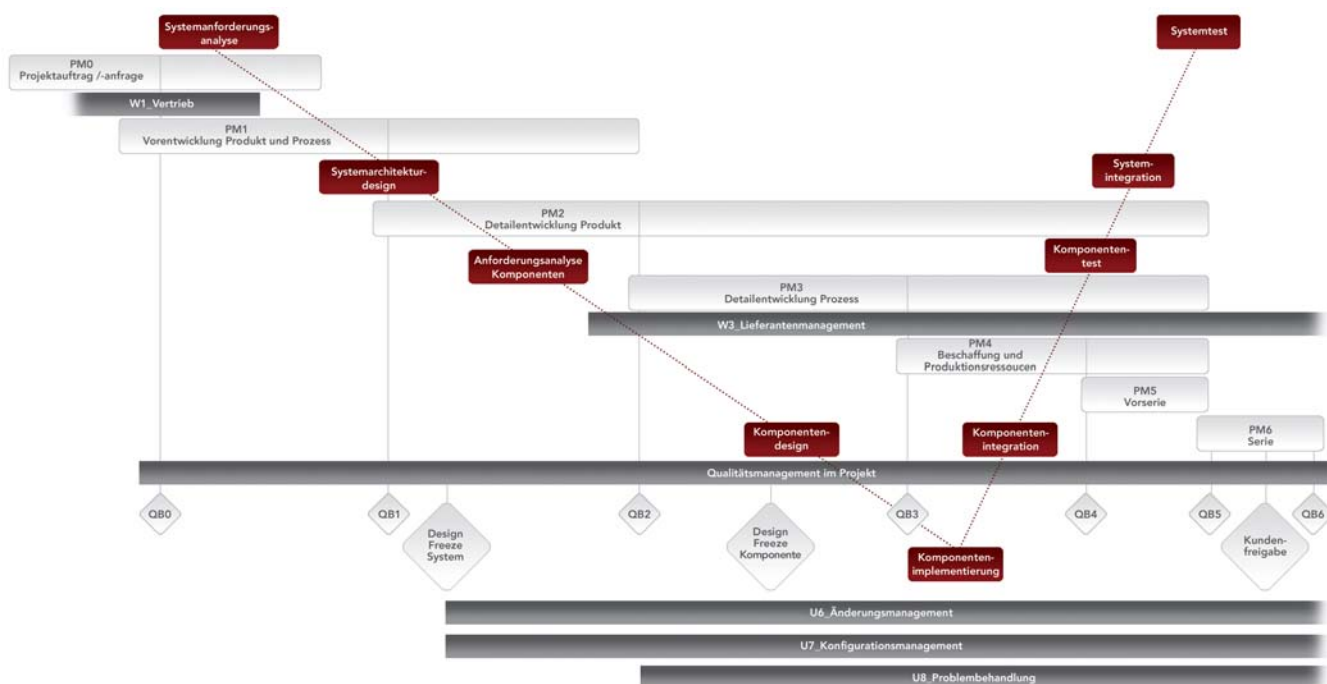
Systemanforderungsanalyse

Systemtest

PM0
Projektauftrag /-anfrage

W1_Vertrieb

PM1
Vorentwicklung Produkt und Prozess

Systemarchitekturdesign

System-integration

PM2
Detailentwicklung Produkt

Anforderungsanalyse Komponenten

Komponententest

PM3
Detailentwicklung Prozess

W3_Lieferantenmanagement

PM4
Beschaffung und Produktionsressoucen

PM5
Vorserie

Komponentendesign

Komponentenintegration

PM6
Serie

Qualitätsmanagement im Projekt

QB0

QB1

Design Freeze System

QB2

Design Freeze Komponente

QB3

Komponentenimplementierung

QB4

QB5

Kundenfreigabe

QB6

U6_Änderungsmanagement

U7_Konfigurationsmanagement

U8_Problembehandlung